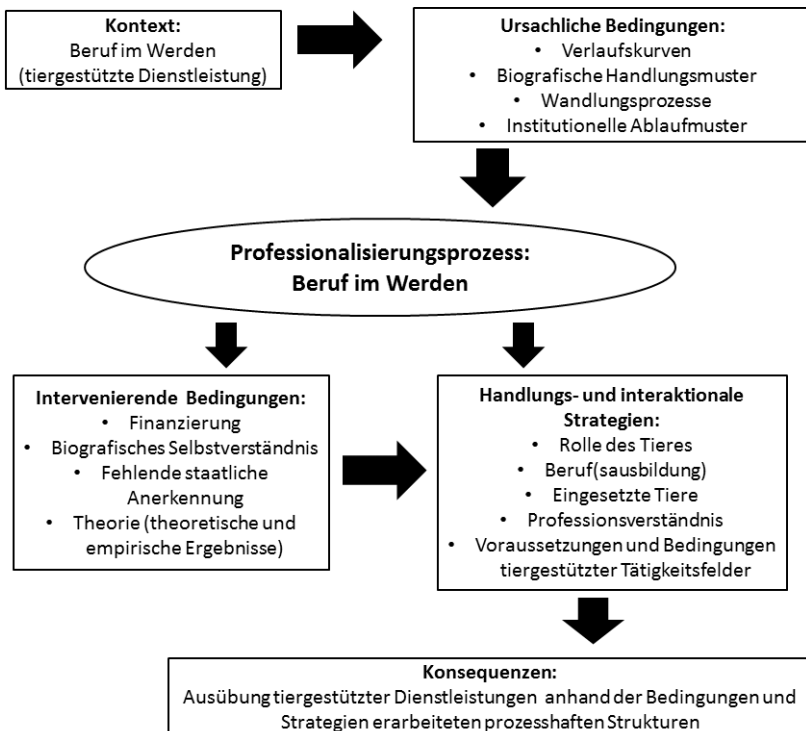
Kontext:
Beruf im Werden
(tiergestützte Dienstleistung)

Ursachliche Bedingungen:
• Verlaufskurven
• Biografische Handlungsmuster
• Wandlungsprozesse
• Institutionelle Ablaufmuster

Professionalisierungsprozess:
Beruf im Werden

Intervenierende Bedingungen:
• Finanzierung
• Biografisches Selbstverständnis
• Fehlende staatliche Anerkennung
• Theorie (theoretische und empirische Ergebnisse)

Handlungs- und interaktionale Strategien:
• Rolle des Tieres
• Beruf(sausbildung)
• Eingesetzte Tiere
• Professionsverständnis
• Voraussetzungen und Bedingungen tiergestützter Tätigkeitsfelder

Konsequenzen:
Ausübung tiergestützter Dienstleistungen anhand der Bedingungen und Strategien erarbeiteten prozesshaften Strukturen